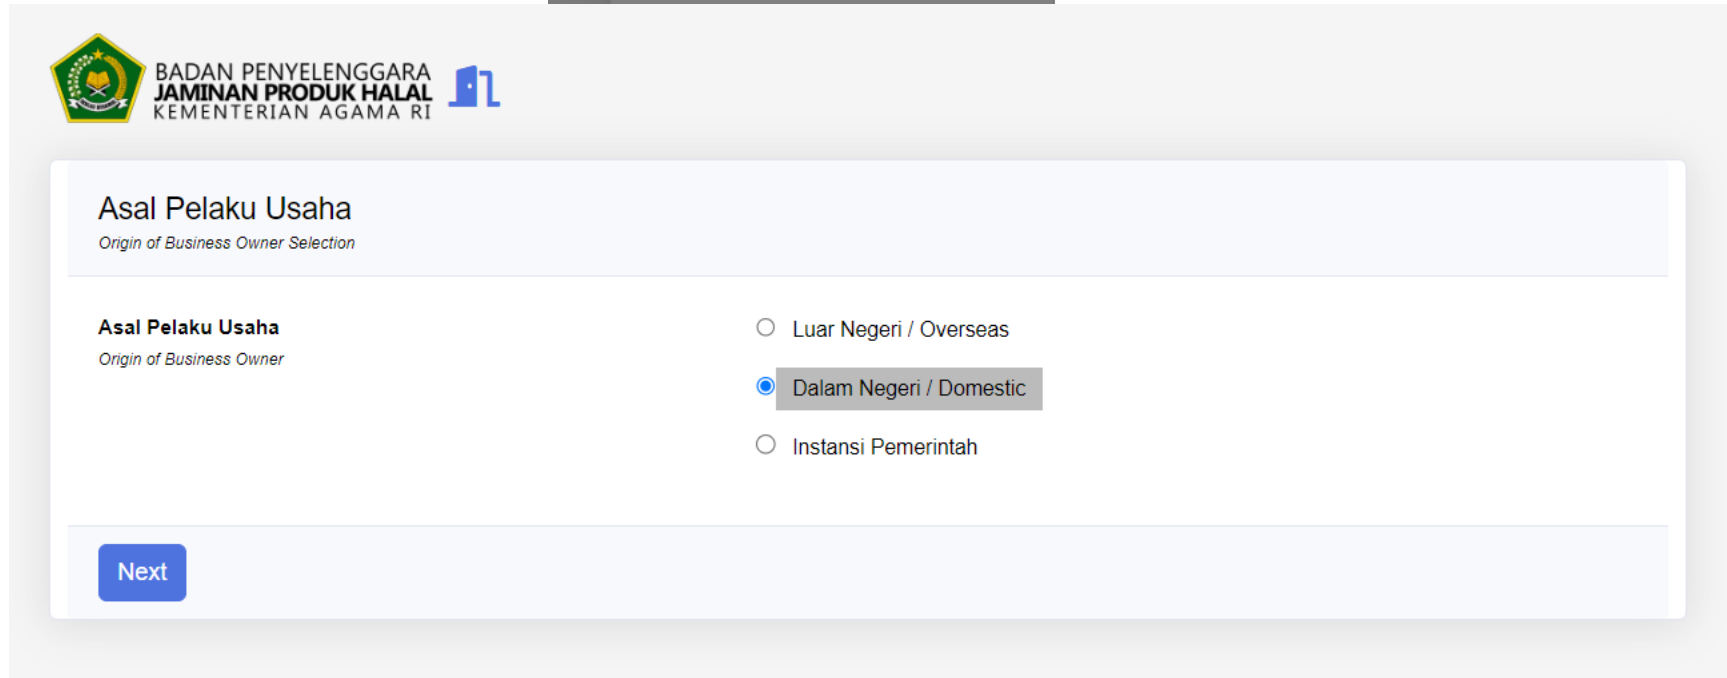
BADAN PENYELENGGARA
JAMINAN PRODUK HALAL
KEMENTERIAN AGAMA RI

Asal Pelaku Usaha
Origin of Business Owner Selection

Asal Pelaku Usaha
Origin of Business Owner

Luar Negeri / Overseas
Dalam Negeri / Domestic
Instansi Pemerintah

Next